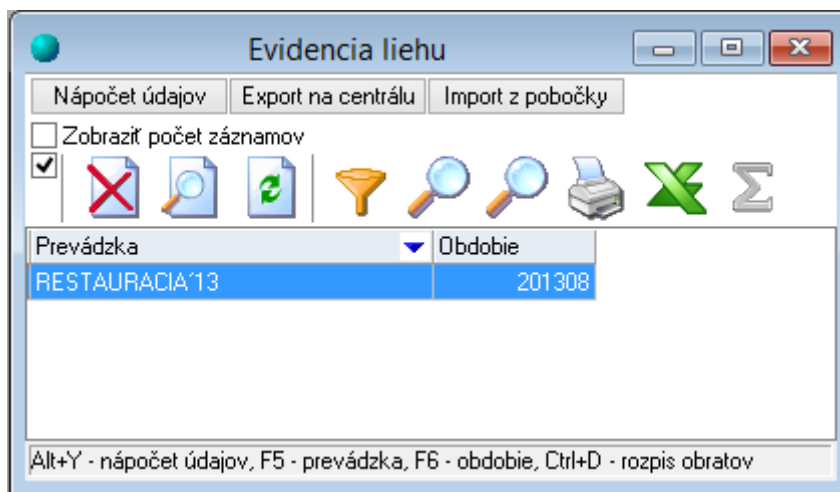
Evidencia liehu

Nápočet údajov | Export na centrálu | Import z pobočky

Zobraziť počet záznamov

| Prevádzka | Obdobie |
|---|---|
| RESTAURACIA´13 | 201308 |

Alt+Y - nápočet údajov, F5 - prevádzka, F6 - obdobie, Ctrl+D - rozpis obratov